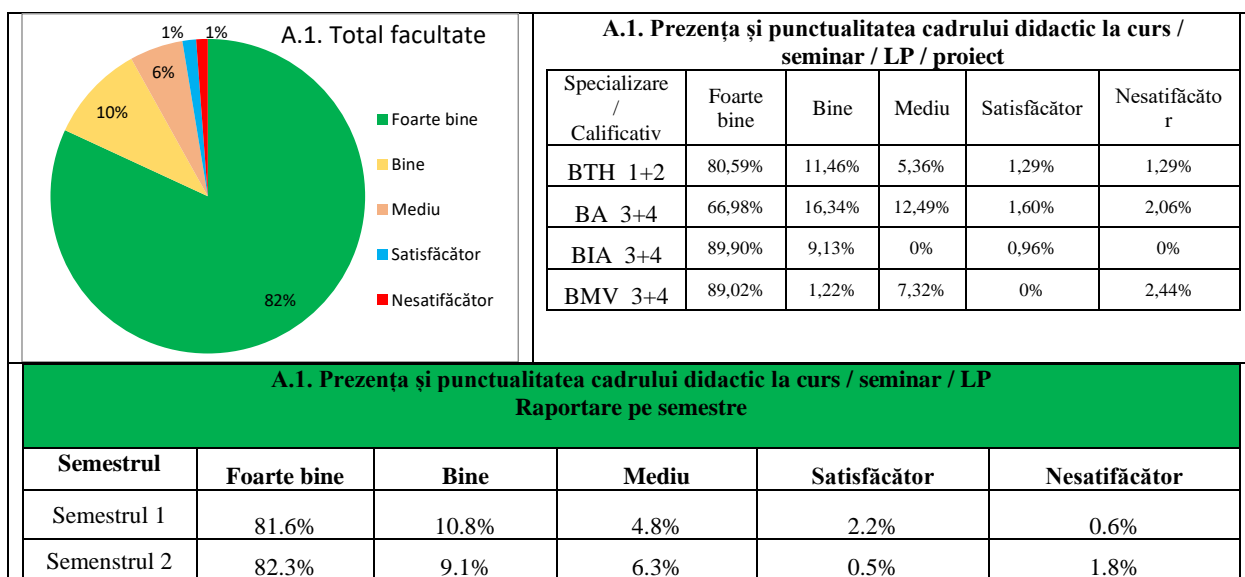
A.1. Total facultate

1%
1%
6%
10%
82%

Foarte bine
Bine
Mediu
Satisfăcător
Nesatifăcător

A.1. Prezența și punctualitatea cadrului didactic la curs / seminar / LP / proiect

| Specializare / Calificativ | Foarte bine | Bine | Mediu | Satisfăcător | Nesatifăcător |
|---|---|---|---|---|---|
| BTH 1+2 | 80,59% | 11,46% | 5,36% | 1,29% | 1,29% |
| BA 3+4 | 66,98% | 16,34% | 12,49% | 1,60% | 2,06% |
| BIA 3+4 | 89,90% | 9,13% | 0% | 0,96% | 0% |
| BMV 3+4 | 89,02% | 1,22% | 7,32% | 0% | 2,44% |

A.1. Prezenţa şi punctualitatea cadrului didactic la curs / seminar / LP
Raportare pe semestre

| Semestrul | Foarte bine | Bine | Mediu | Satisfăcător | Nesatifăcător |
|---|---|---|---|---|---|
| Semestrul 1 | 81.6% | 10.8% | 4.8% | 2.2% | 0.6% |
| Semenstrul 2 | 82.3% | 9.1% | 6.3% | 0.5% | 1.8% |